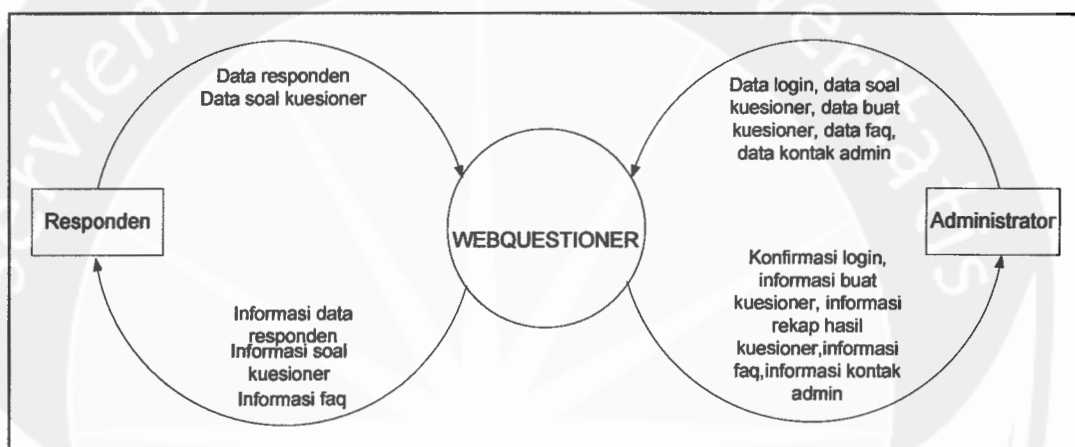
Data responden
Data soal kuesioner

Data login, data soal kuesioner, data buat kuesioner, data faq, data kontak admin

Responden

WEBQUESTIONER

Administrator

Informasi data responden
Informasi soal kuesioner
Informasi faq

Konfirmasi login, informasi buat kuesioner, informasi rekap hasil kuesioner,informasi faq,informasi kontak admin